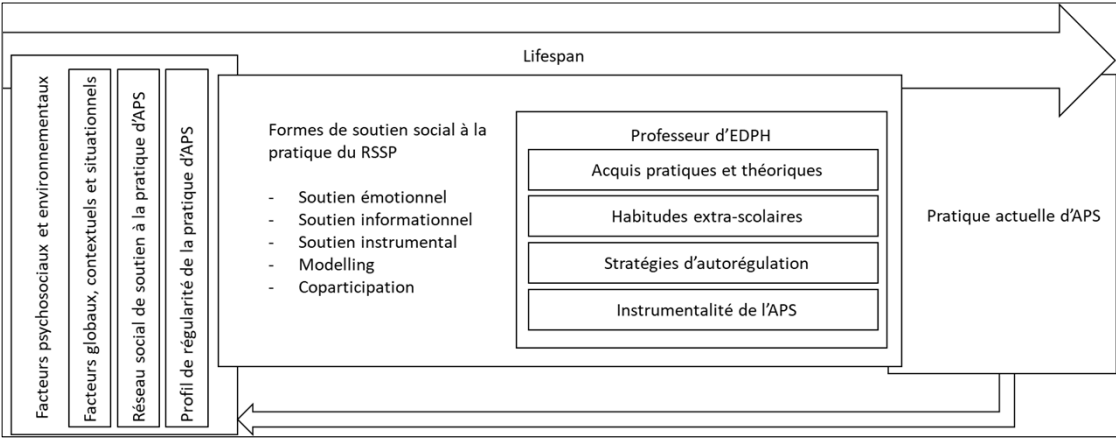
Lifespan

Facteurs psychosociaux et environnementaux

Facteurs globaux, contextuels et situationnels

Réseau social de soutien à la pratique d'APS

Profil de régularité de la pratique d'APS

Formes de soutien social à la pratique du RSSP

- Soutien émotionnel
- Soutien informationnel
- Soutien instrumental
- Modelling
- Coparticipation

Professeur d'EDPH

Acquis pratiques et théoriques

Habitudes extra-scolaires

Stratégies d'autorégulation

Instrumentalité de l'APS

Pratique actuelle d'APS